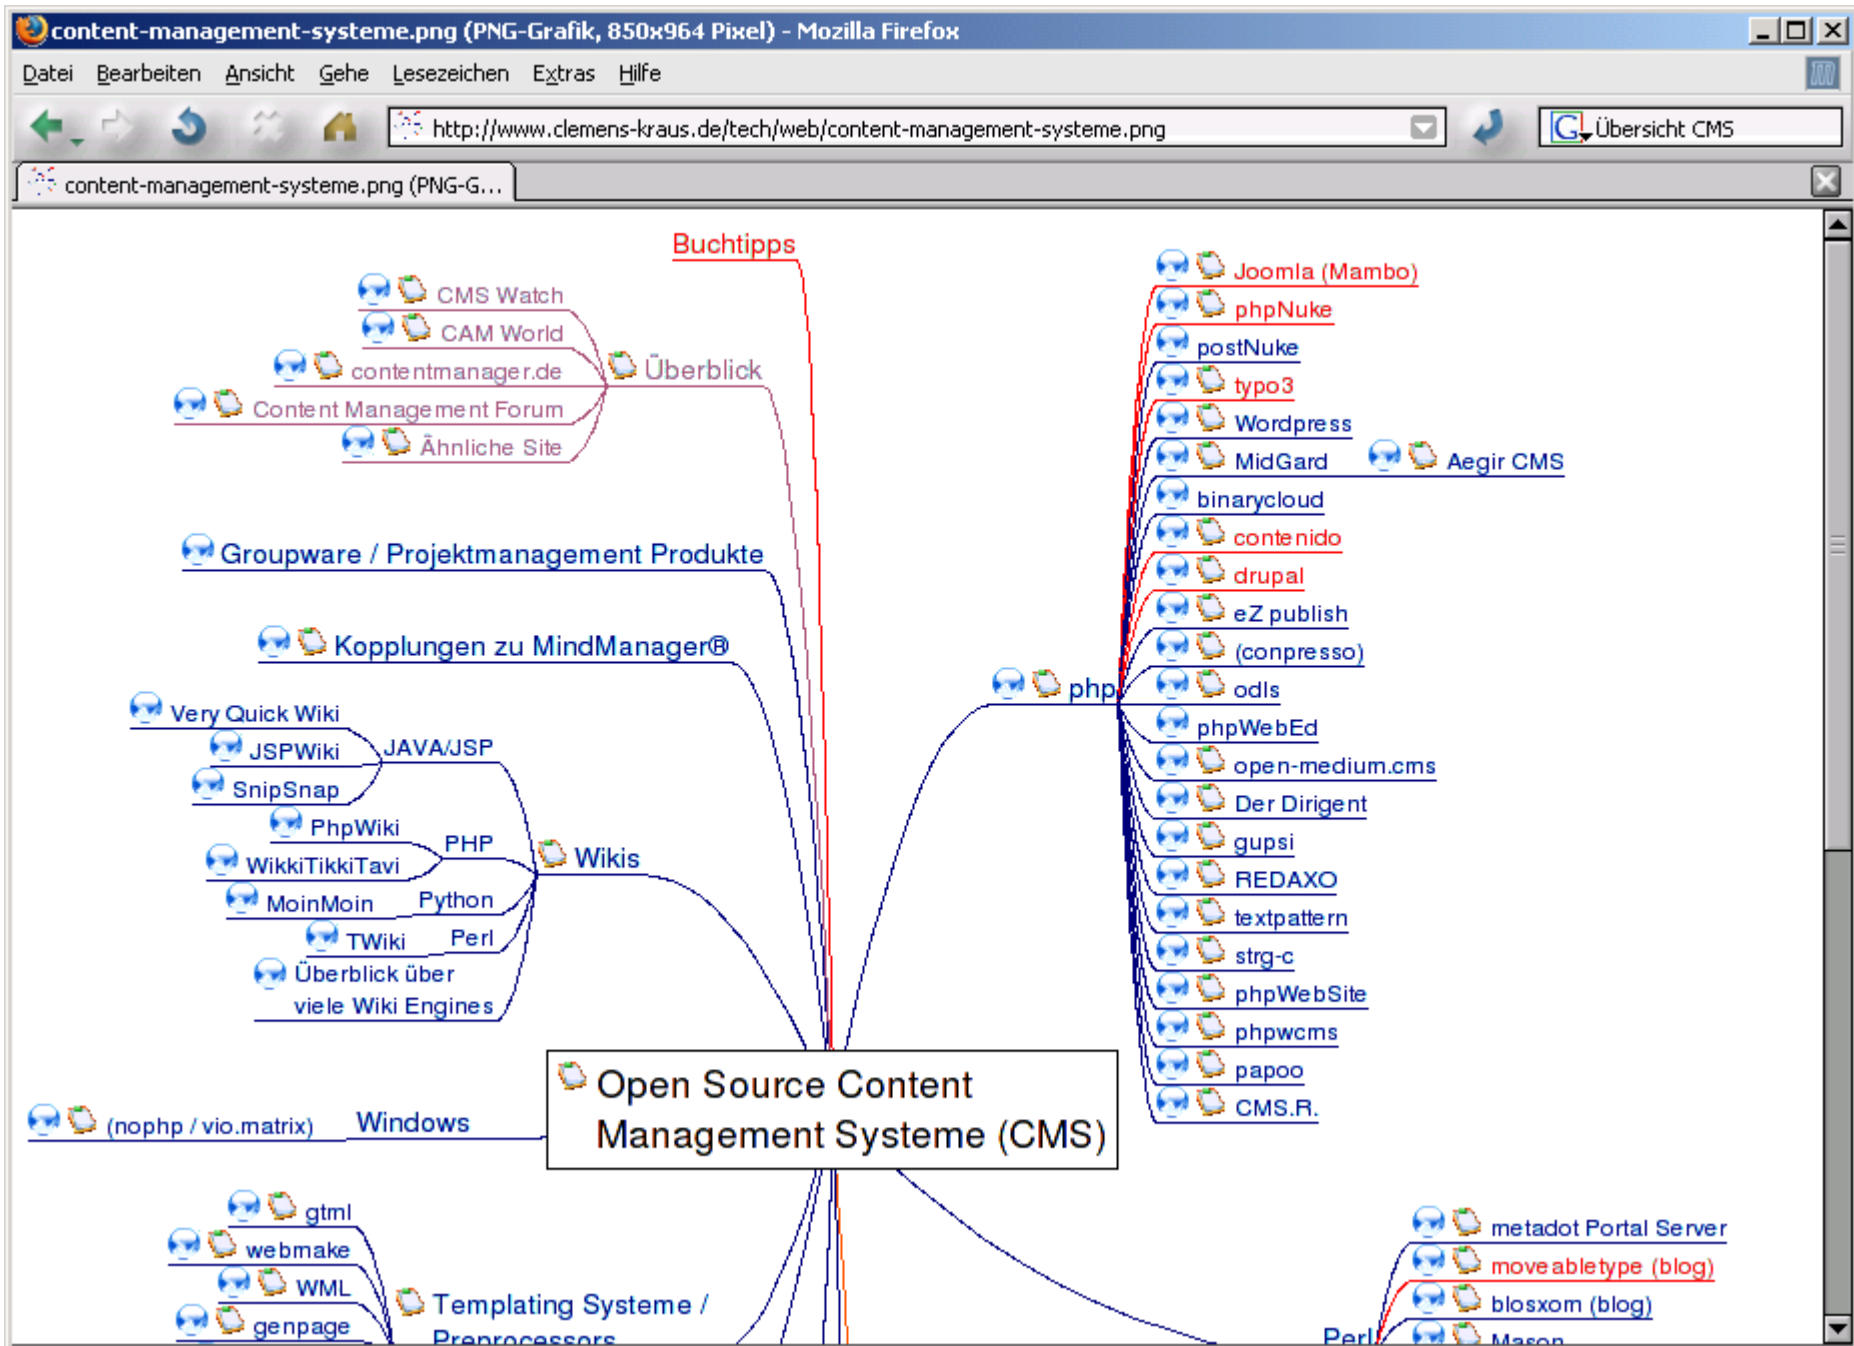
content-management-systeme.png (PNG-Grafik, 850x964 Pixel) - Mozilla Firefox

Datei Bearbeiten Ansicht Gehe Lesezeichen Extras Hilfe

http://www.clemens-kraus.de/tech/web/content-management-systeme.png

Übersicht CMS

content-management-systeme.png (PNG-G...

Buchtipps

CMS Watch
CAM World
contentmanager.de
Content Management Forum
Ähnliche Site
Überblick

Groupware / Projektmanagement Produkte

Kopplungen zu MindManager®

Very Quick Wiki
JSPWiki
SnipSnap
JAVA/JSP
PhpWiki
WikkiTikkiTavi
PHP
MoinMoin
Python
TWiki
Perl
Überblick über viele Wiki Engines
Wikis

(nophp / vio.matrix)
Windows

Open Source Content Management Systeme (CMS)

gtml
webmake
WML
genpage
Templating Systeme / Preprocessors

php
Joomla (Mambo)
phpNuke
postNuke
typo3
Wordpress
MidGard
Aegir CMS
binarycloud
contenido
drupal
eZ publish
(conpresso)
odls
phpWebEd
open-medium.cms
Der Dirigent
gupsi
REDAXO
textpattern
strg-c
phpWebSite
phpwcms
papoo
CMS.R.

metadot Portal Server
moveabletype (blog)
blosxom (blog)
Perl
Mason